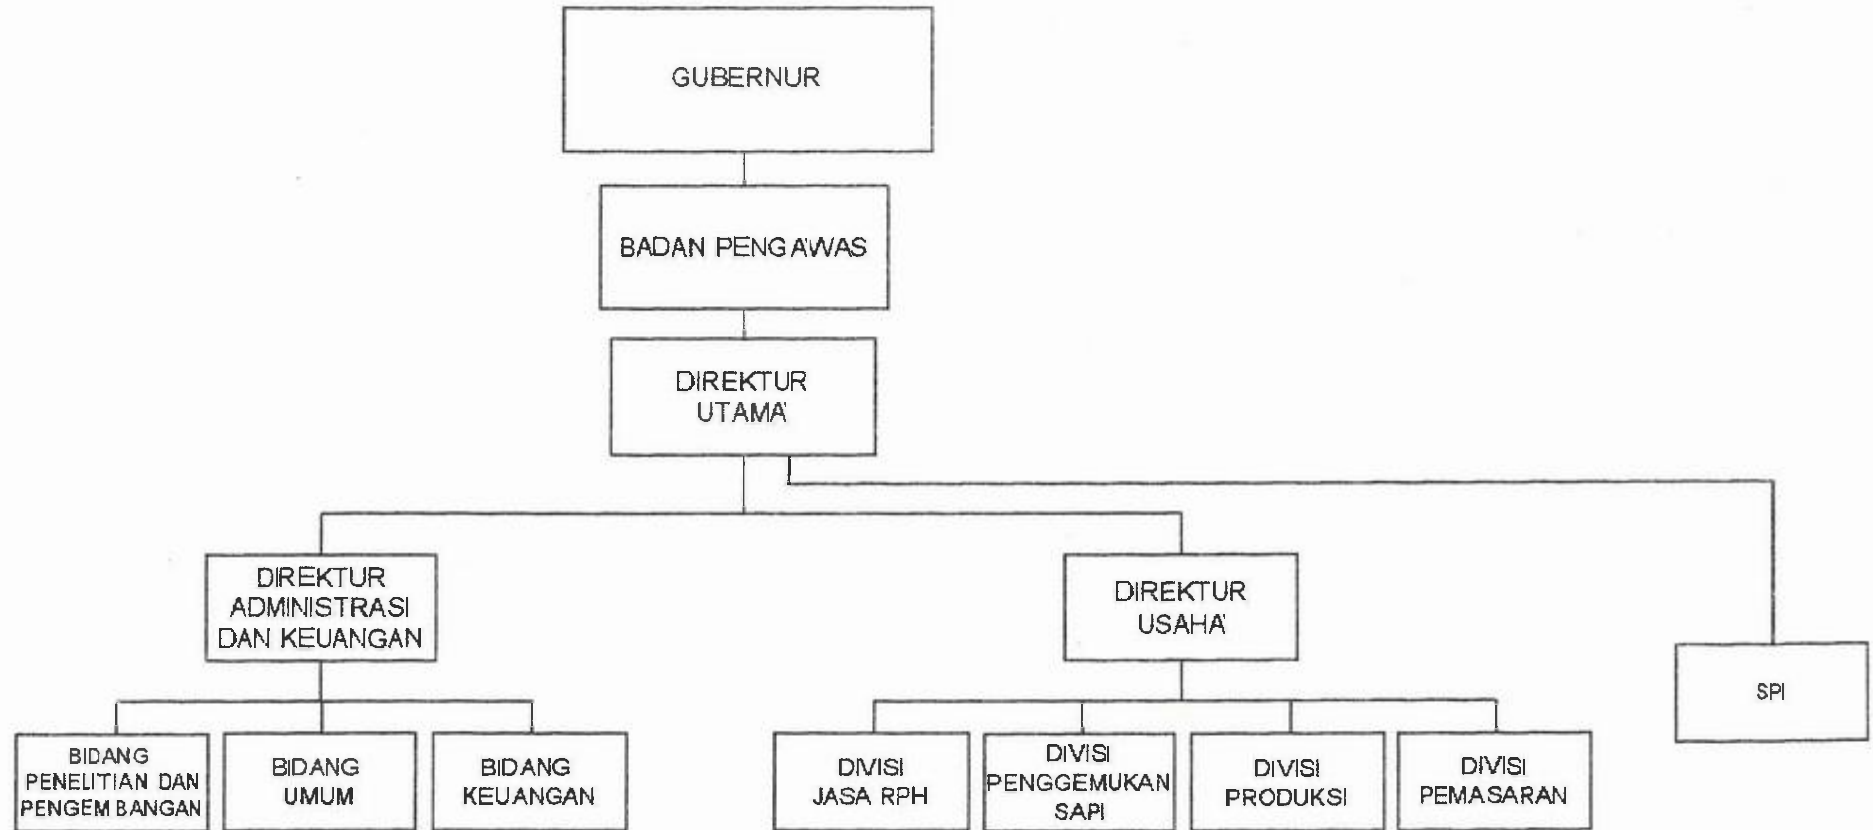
GUBERNUR

BADAN PENGAWAS

DIREKTUR UTAMA

DIREKTUR ADMINISTRASI DAN KEUANGAN

DIREKTUR USAHA

SPI

BIDANG PENELITIAN DAN PENGEMBANGAN

BIDANG UMUM

BIDANG KEUANGAN

DIVISI JASA RPH

DIVISI PENGGEMUKAN SAPI

DIVISI PRODUKSI

DIVISI PEMASARAN